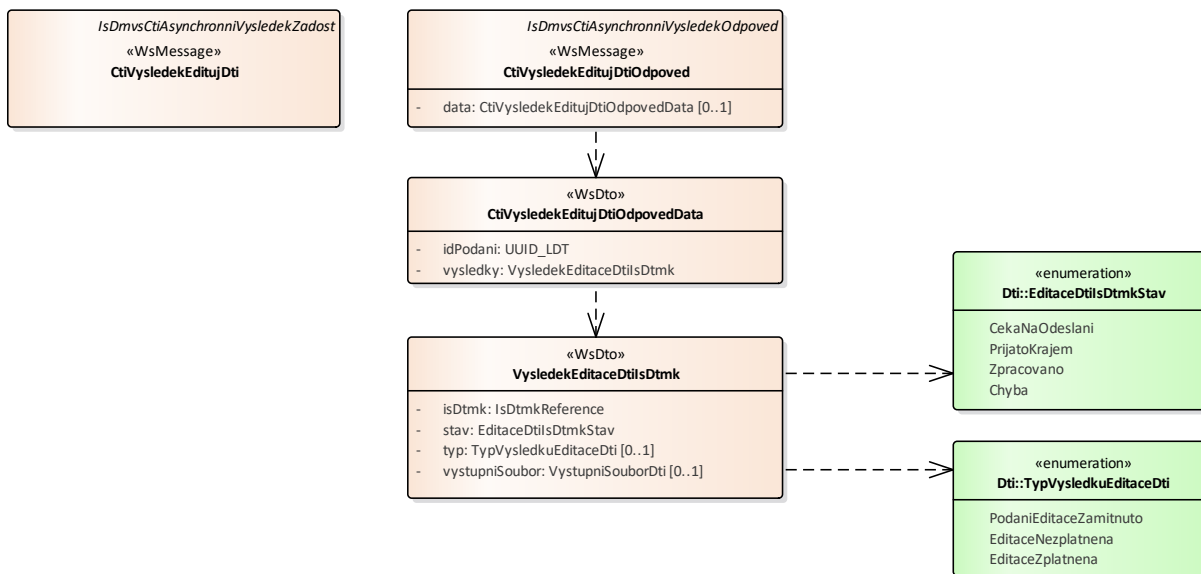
IsDmvsCtiAsynchronniVysledekZadost
«WsMessage»
CtiVysledekEditujDti

IsDmvsCtiAsynchronniVysledekOdpoved
«WsMessage»
CtiVysledekEditujDtiOdpoved

- data: CtiVysledekEditujDtiOdpovedData [0..1]

«WsDto»
CtiVysledekEditujDtiOdpovedData

- idPodani: UUID_LDT
- vysledky: VysledekEditaceDtiIsDtmk

«WsDto»
VysledekEditaceDtiIsDtmk

- isDtmk: IsDtmkReference
- stav: EditaceDtiIsDtmkStav
- typ: TypVysledkuEditaceDti [0..1]
- vystupniSoubor: VystupniSouborDti [0..1]

«enumeration»
Dti::EditaceDtiIsDtmkStav

CekaNaOdeslani
PrijatoKrajem
Zpracovano
Chyba

«enumeration»
Dti::TypVysledkuEditaceDti

PodaniEditaceZamitnuto
EditaceNezplatnena
EditaceZplatnena